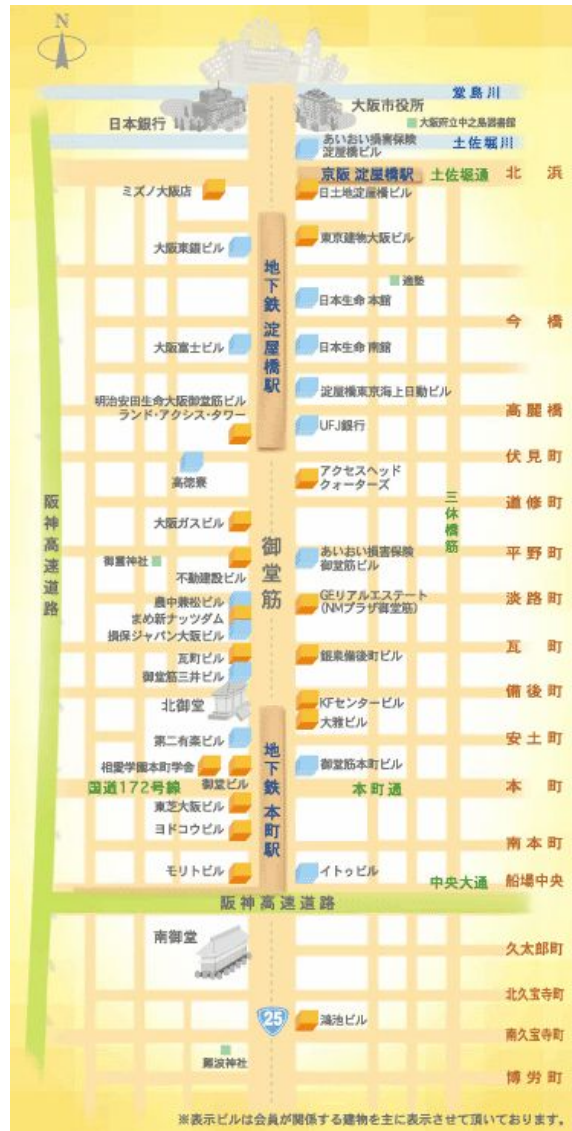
N

堂島川

大阪市役所

日本銀行

大阪府立中之島図書館

あいおい損害保険淀屋橋ビル

土佐堀川

京阪 淀屋橋駅

土佐堀通

北浜

ミズノ大阪店

日土地淀屋橋ビル

大阪東銀ビル

東京建物大阪ビル

地下鉄淀屋橋駅

適塾

日本生命 本館

今橋

大阪富士ビル

日本生命 南館

明治安田生命大阪御堂筋ビル

ランド・アクシス・タワー

淀屋橋東京海上日動ビル

高麗橋

UFJ銀行

伏見町

高徳寮

アクセスヘッドクォーターズ

道修町

三休橋筋

阪神高速道路

大阪ガスビル

御霊神社

御堂筋

あいおい損害保険御堂筋ビル

平野町

不動建設ビル

農中兼松ビル

まめ新ナッツダム

損保ジャパン大阪ビル

GEリアルエステート(NMプラザ御堂筋)

淡路町

瓦町ビル

御堂筋三井ビル

銀泉備後町ビル

瓦町

北御堂

KFセンタービル

備後町

大雅ビル

第二有楽ビル

地下鉄本町駅

安土町

相愛学園本町学舎

御堂ビル

御堂筋本町ビル

本町

国道172号線

本町通

東芝大阪ビル

ヨドコウビル

南本町

モリトビル

イトゥビル

中央大通

船場中央

阪神高速道路

南御堂

久太郎町

北久宝寺町

25

鴻池ビル

南久宝寺町

難波神社

博労町

※表示ビルは会員が関係する建物を主に表示させて頂いております。